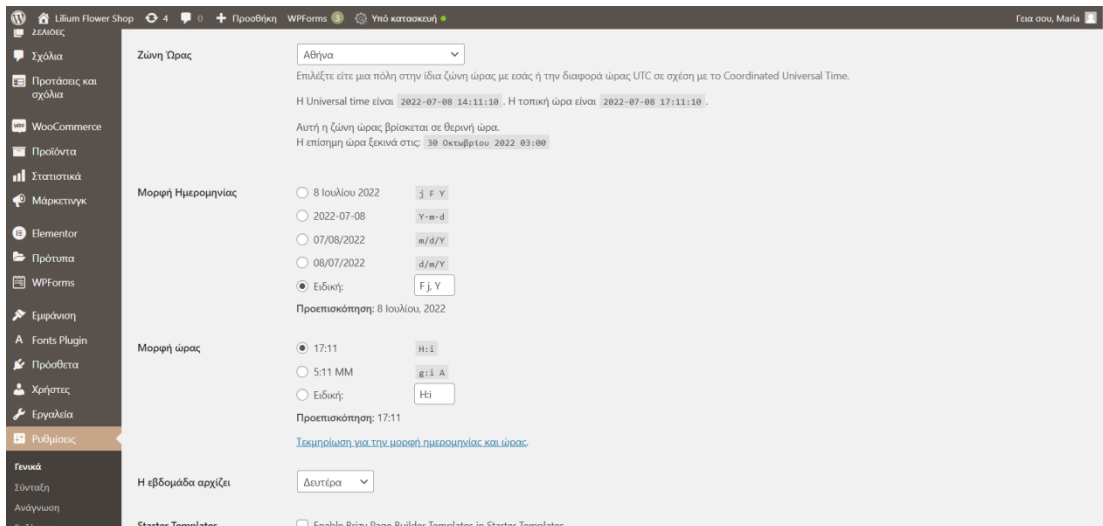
Lilium Flower Shop 4 0 + Προσθήκη WPForms 3 Υπό κατασκευή
Γεια σου, Maria

Σελίδες
Σχόλια
Προτάσεις και σχόλια
WooCommerce
Προϊόντα
Στατιστικά
Μάρκετινγκ
Elementor
Πρότυπα
WPForms
Εμφάνιση
Fonts Plugin
Πρόσθετα
Χρήστες
Εργαλεία
Ρυθμίσεις
Γενικά
Σύνταξη
Ανάγνωση

Ζώνη Ώρας
Αθήνα
Επιλέξτε είτε μια πόλη στην ίδια ζώνη ώρας με εσάς ή την διαφορά ώρας UTC σε σχέση με το Coordinated Universal Time.
Η Universal time είναι 2022-07-08 14:11:10 . Η τοπική ώρα είναι 2022-07-08 17:11:10 .
Αυτή η ζώνη ώρας βρίσκεται σε θερινή ώρα.
Η επίσημη ώρα ξεκινά στις: 30 Οκτωβρίου 2022 03:00

Μορφή Ημερομηνίας
8 Ιουλίου 2022 j F Y
2022-07-08 Y-m-d
07/08/2022 m/d/Y
08/07/2022 d/m/Y
Ειδική: F j, Y
Προεπισκόπηση: 8 Ιουλίου, 2022

Μορφή ώρας
17:11 H:i
5:11 ΜΜ g:i A
Ειδική: H:i
Προεπισκόπηση: 17:11
Τεκμηρίωση για την μορφή ημερομηνίας και ώρας.

Η εβδομάδα αρχίζει
Δευτέρα

Starter Templates
Enable Brizy Page Builder Templates in Starter Templates